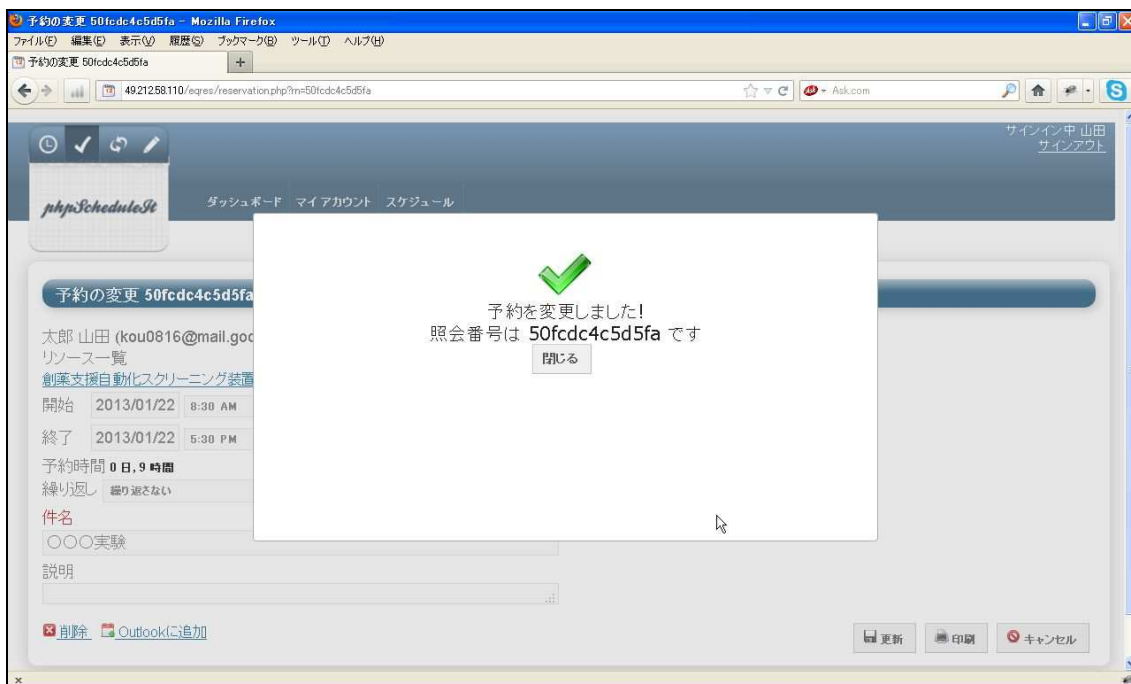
予約の変更 50fcdc4c5d5fa - Mozilla Firefox

ファイル(F) 編集(E) 表示(V) 履歴(S) ブックマーク(B) ツール(T) ヘルプ(H)

予約の変更 50fcdc4c5d5fa

49.212.58.110/eqres/reservation.php?rn=50fcdc4c5d5fa

Ask.com

サインイン中 山田
サインアウト

phpScheduleIt

ダッシュボード マイアカウント スケジュール

予約の変更 50fcdc4c5d5fa

太郎 山田 (kou0816@mail.goo

リソース一覧

創薬支援自動化スクリーニング装置

開始 2013/01/22 8:30 AM

終了 2013/01/22 5:30 PM

予約時間 0 日, 9 時間

繰り返し 繰り返さない

件名

○○○実験

説明

予約を変更しました!
照会番号は 50fcdc4c5d5fa です

閉じる

削除 Outlookに追加

更新 印刷 キャンセル

x